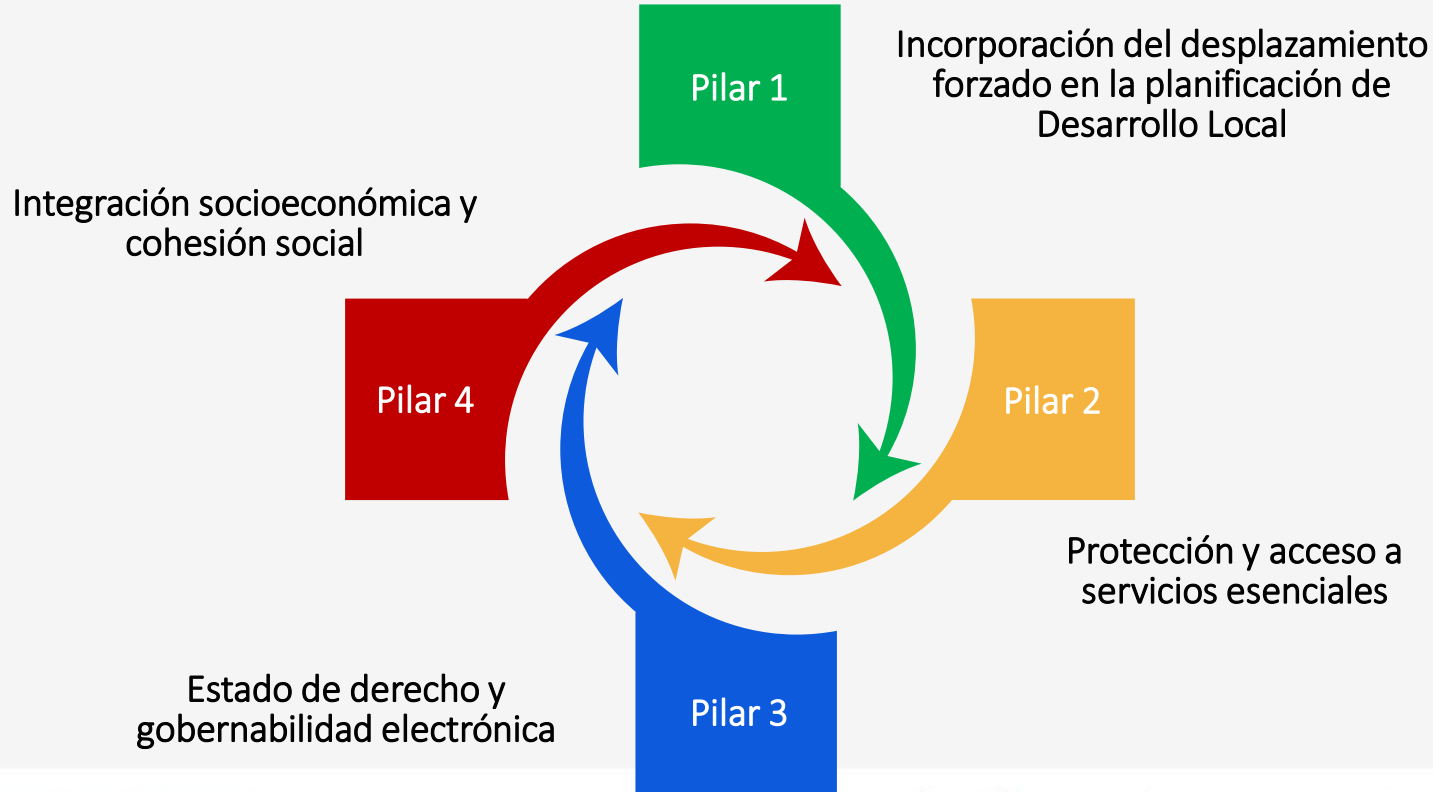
Pilar 1

Incorporación del desplazamiento forzado en la planificación de Desarrollo Local

Integración socioeconómica y cohesión social

Pilar 4

Pilar 2

Protección y acceso a servicios esenciales

Estado de derecho y gobernabilidad electrónica

Pilar 3